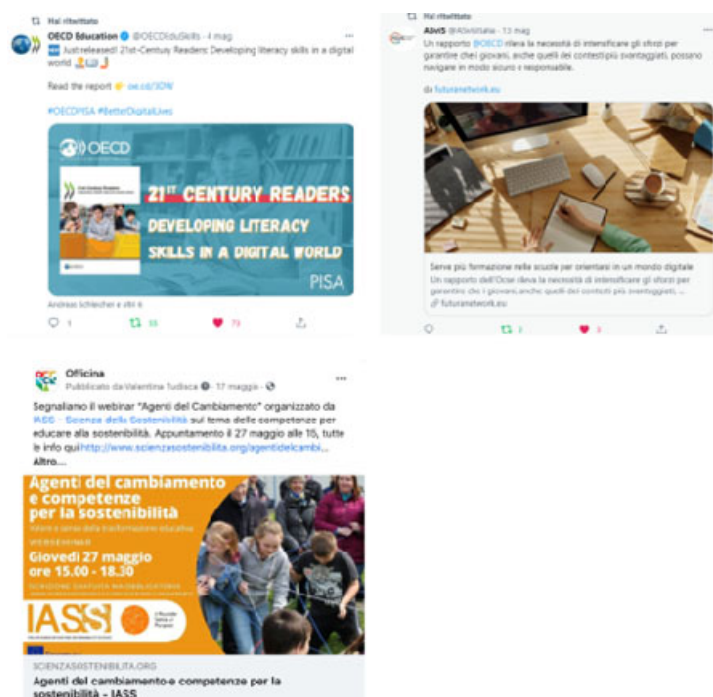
Hai ritwittato

OECD Education @OECDEduSkills · 4 mag

Just released! 21st-Century Readers: Developing literacy skills in a digital world

Read the report oe.cd/3DW

#OECDPISA #BetterDigitalLives

OECD

21ST CENTURY READERS

DEVELOPING LITERACY

SKILLS IN A DIGITAL WORLD

PISA

Andreas Schleicher e altri 6

1 55 73

Hai ritwittato

ASviS @ASviSItalia · 13 mag

Un rapporto @OECD rileva la necessità di intensificare gli sforzi per garantire che i giovani, anche quelli dei contesti più svantaggiati, possano navigare in modo sicuro e responsabile.

da futuranetwork.eu

Serve più formazione nelle scuole per orientarsi in un mondo digitale

Un rapporto dell'Ocse rileva la necessità di intensificare gli sforzi per garantire che i giovani, anche quelli dei contesti più svantaggiati, ...

futuranetwork.eu

2 3

Officina

Pubblicato da Valentina Tudisca · 17 maggio ·

Segnaliamo il webinar "Agenti del Cambiamento" organizzato da IASS · Scienza della Sostenibilità sul tema delle competenze per educare alla sostenibilità. Appuntamento il 27 maggio alle 15, tutte le info qui http://www.scienzasostenibilita.org/agentidelcambi... Altro...

Agenti del cambiamento e competenze per la sostenibilità

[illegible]

WEBSEMINAR

Giovedì 27 maggio ore 15.00 - 18.30

ISCRIZIONE GRATUITA MA OBBLIGATORIA

IASS

SCIENZASOSTENIBILITA.ORG

Agenti del cambiamento e competenze per la sostenibilità - IASS